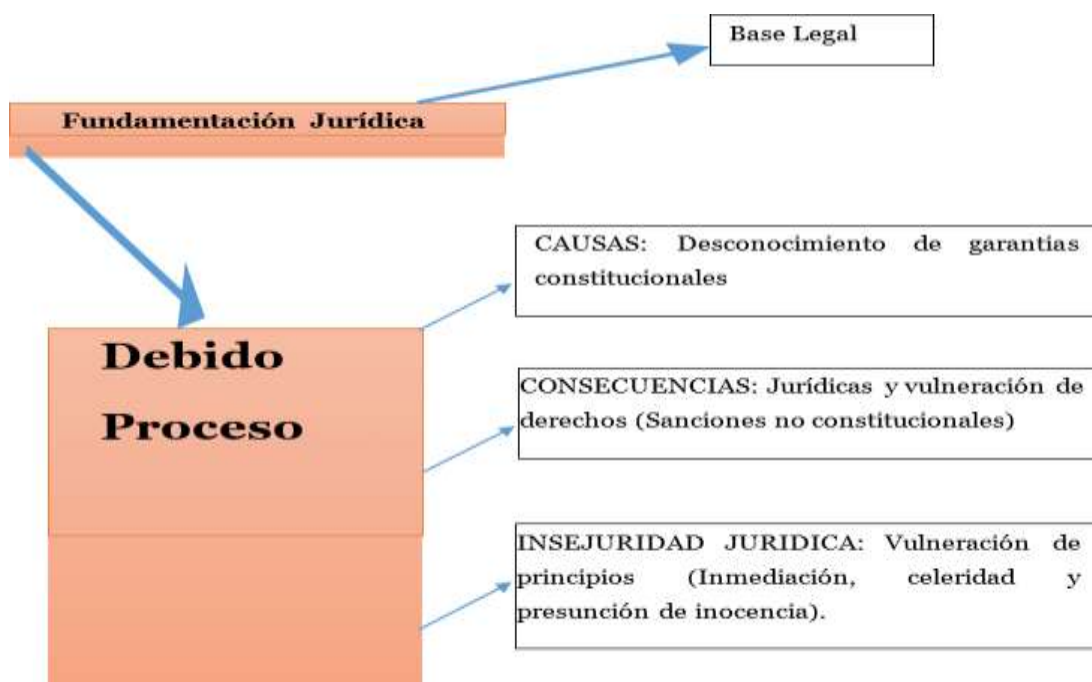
Base Legal

Fundamentación Jurídica

Debido Proceso

CAUSAS: Desconocimiento de garantias constitucionales

CONSECUENCIAS: Jurídicas y vulneración de derechos (Sanciones no constitucionales)

INSEJURIDAD JURIDICA: Vulneración de principios (Inmediación, celeridad y presunción de inocencia).